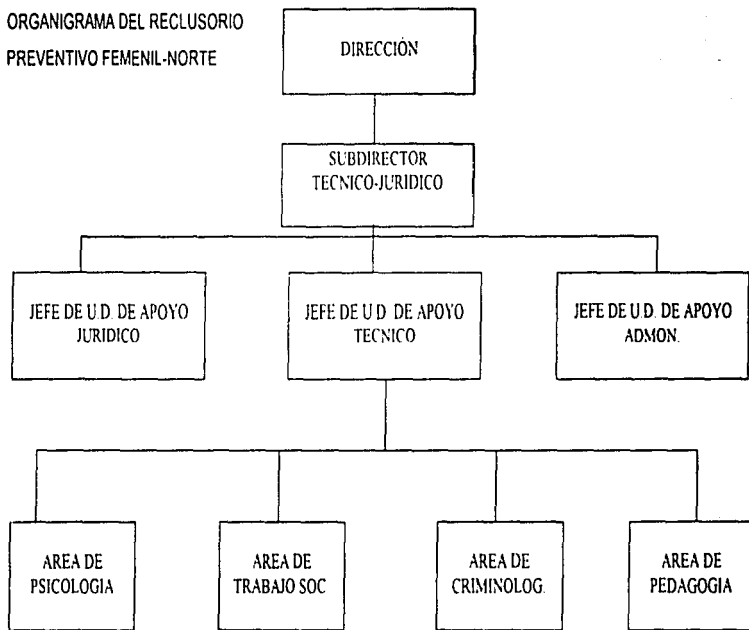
ORGANIGRAMA DEL RECLUSORIO PREVENTIVO FEMENIL-NORTE

DIRECCIÓN

SUBDIRECTOR TECNICO-JURIDICO

JEFE DE U.D. DE APOYO JURIDICO

JEFE DE U.D. DE APOYO TECNICO

JEFE DE U.D. DE APOYO ADMON.

AREA DE PSICOLOGIA

AREA DE TRABAJO SOC

AREA DE CRIMINOLOG.

AREA DE PEDAGOGIA